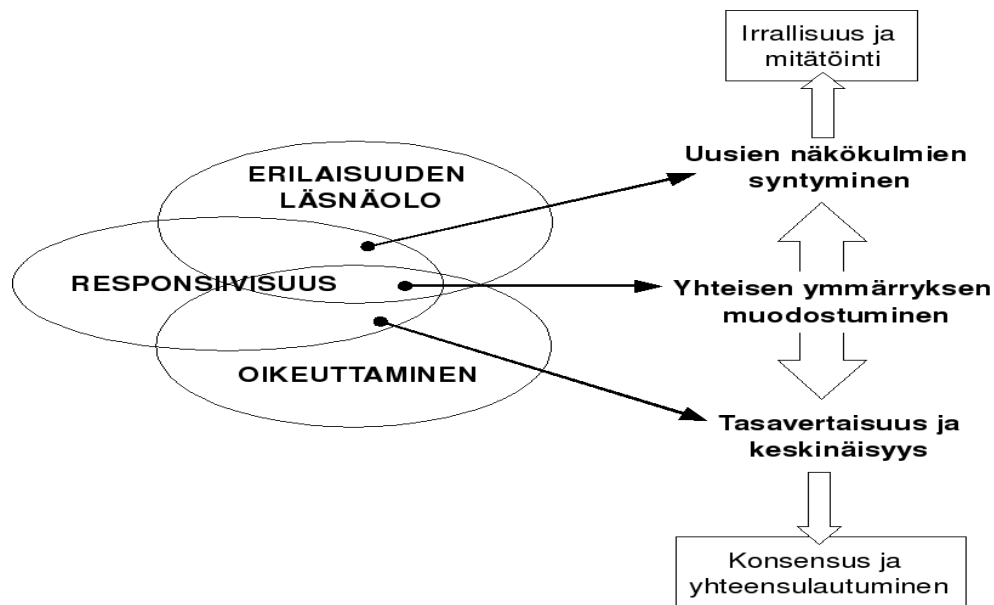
Irrallisuus ja mitätöinti

Uusien näkökulmien syntyminen

ERILAISUUDEN LÄSNÄOLO

RESPONSIIVISUUS

Yhteisen ymmärryksen muodostuminen

OIKEUTTAMINEN

Tasavertaisuus ja keskinäisyys

Konsensus ja yhteensulautuminen